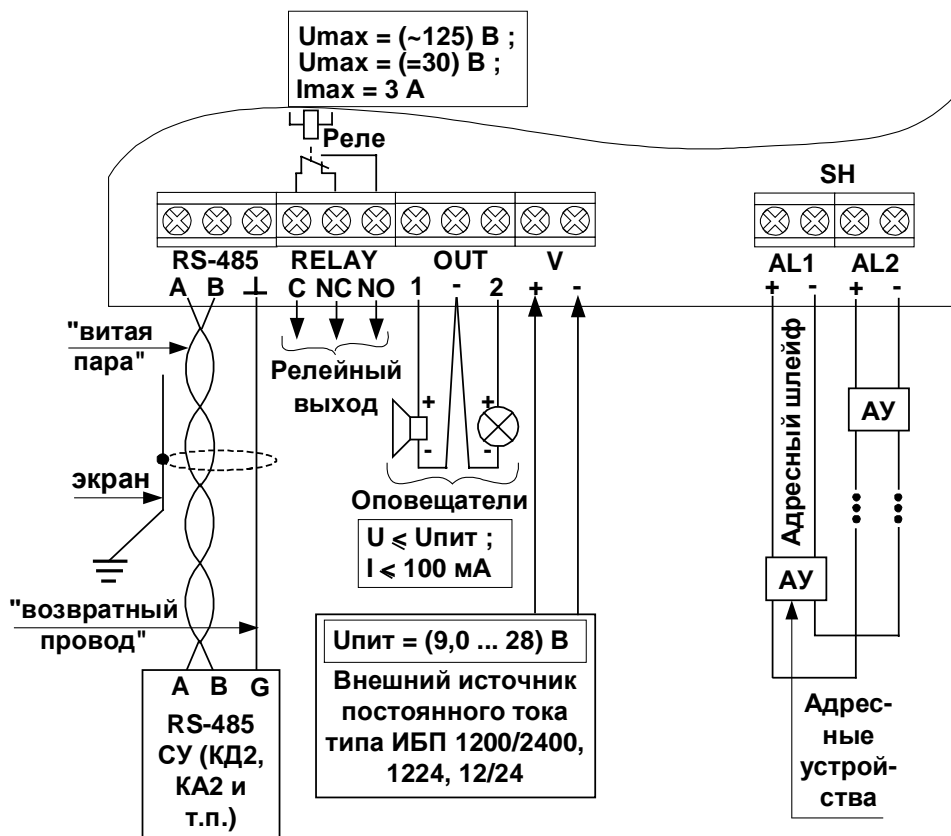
Umax = (~125) В ;
Umax = (=30) В ;
Imax = 3 А

Реле

SH

RS-485
A B ⊥

RELAY
C NC NO

OUT
1 - 2

V
+ -

AL1
+ -

AL2
+ -

"витая пара"

Релейный выход

экран

+
-

+
-

Оповещатели

$U \leqslant$ Uпит ;
$I \leqslant 100$ мА

Адресный шлейф

АУ

АУ

"возвратный провод"

Uпит = (9,0 ... 28) В

Внешний источник постоянного тока типа ИБП 1200/2400, 1224, 12/24

A B G
RS-485
СУ (КД2, КА2 и т.п.)

Адресные устройства